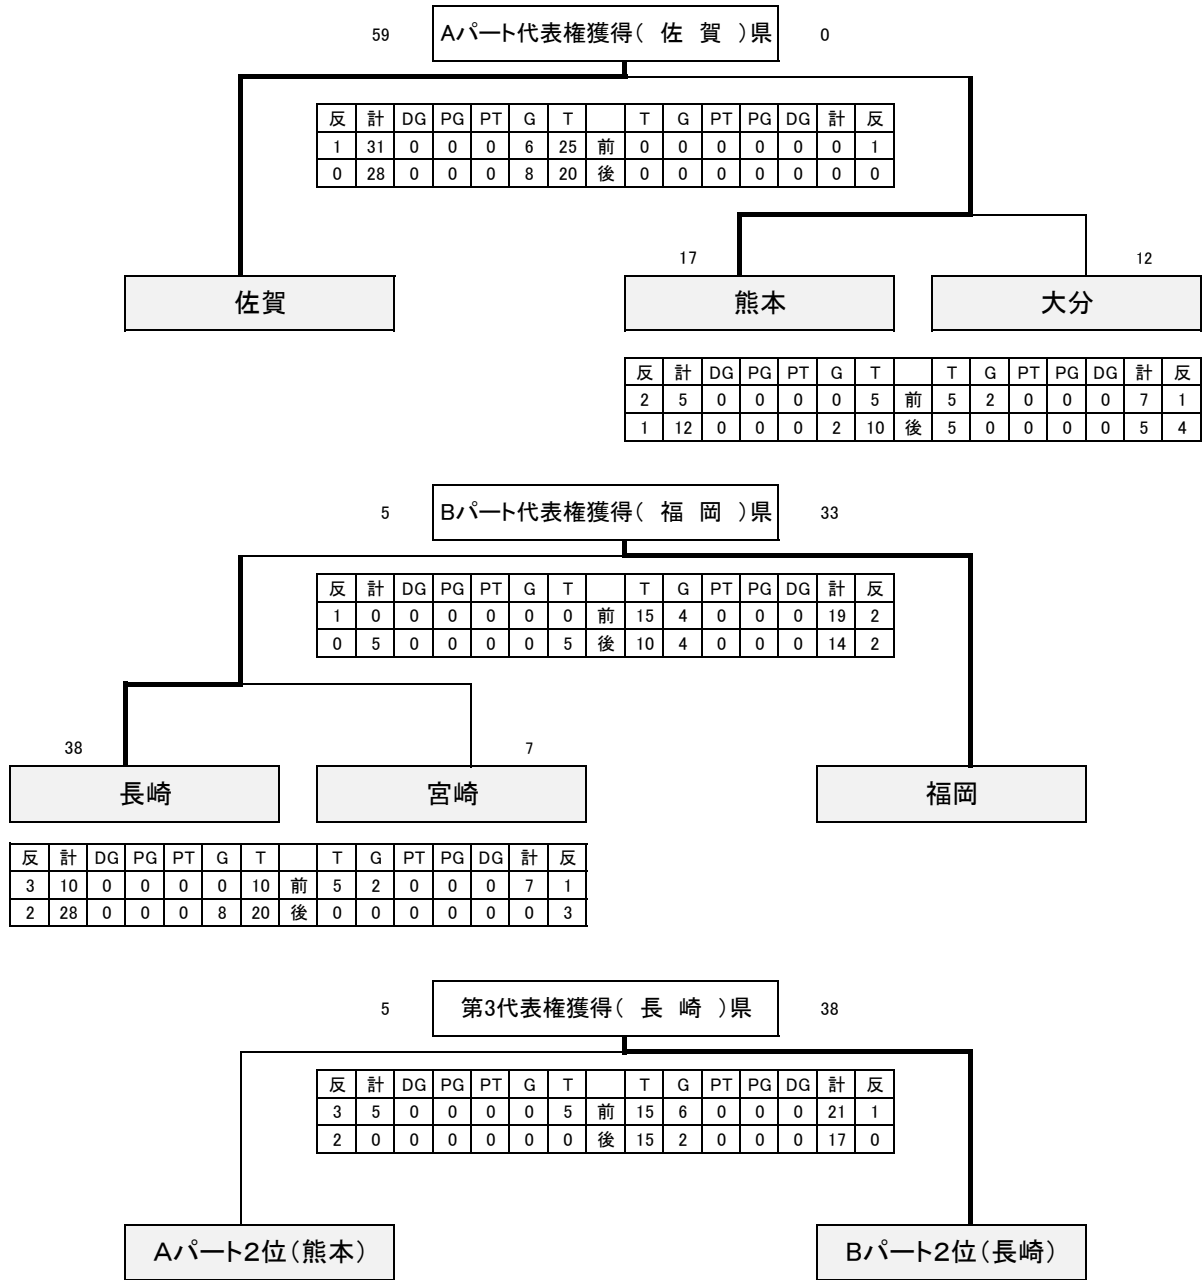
59 Aパート代表権獲得（ 佐 賀 ）県 0

| 反 | 計 | DG | PG | PT | G | T | | T | G | PT | PG | DG | 計 | 反 |
|---|---|---|---|---|---|---|---|---|---|---|---|---|---|---|
| 1 | 31 | 0 | 0 | 0 | 6 | 25 | 前 | 0 | 0 | 0 | 0 | 0 | 0 | 1 |
| 0 | 28 | 0 | 0 | 0 | 8 | 20 | 後 | 0 | 0 | 0 | 0 | 0 | 0 | 0 |

17 12

佐賀

熊本

大分

| 反 | 計 | DG | PG | PT | G | T | | T | G | PT | PG | DG | 計 | 反 |
|---|---|---|---|---|---|---|---|---|---|---|---|---|---|---|
| 2 | 5 | 0 | 0 | 0 | 0 | 5 | 前 | 5 | 2 | 0 | 0 | 0 | 7 | 1 |
| 1 | 12 | 0 | 0 | 0 | 2 | 10 | 後 | 5 | 0 | 0 | 0 | 0 | 5 | 4 |

5 Bパート代表権獲得（ 福 岡 ）県 33

| 反 | 計 | DG | PG | PT | G | T | | T | G | PT | PG | DG | 計 | 反 |
|---|---|---|---|---|---|---|---|---|---|---|---|---|---|---|
| 1 | 0 | 0 | 0 | 0 | 0 | 0 | 前 | 15 | 4 | 0 | 0 | 0 | 19 | 2 |
| 0 | 5 | 0 | 0 | 0 | 0 | 5 | 後 | 10 | 4 | 0 | 0 | 0 | 14 | 2 |

38 7

長崎

宮崎

福岡

| 反 | 計 | DG | PG | PT | G | T | | T | G | PT | PG | DG | 計 | 反 |
|---|---|---|---|---|---|---|---|---|---|---|---|---|---|---|
| 3 | 10 | 0 | 0 | 0 | 0 | 10 | 前 | 5 | 2 | 0 | 0 | 0 | 7 | 1 |
| 2 | 28 | 0 | 0 | 0 | 8 | 20 | 後 | 0 | 0 | 0 | 0 | 0 | 0 | 3 |

5 第3代表権獲得（ 長 崎 ）県 38

| 反 | 計 | DG | PG | PT | G | T | | T | G | PT | PG | DG | 計 | 反 |
|---|---|---|---|---|---|---|---|---|---|---|---|---|---|---|
| 3 | 5 | 0 | 0 | 0 | 0 | 5 | 前 | 15 | 6 | 0 | 0 | 0 | 21 | 1 |
| 2 | 0 | 0 | 0 | 0 | 0 | 0 | 後 | 15 | 2 | 0 | 0 | 0 | 17 | 0 |

Aパート2位（熊本）

Bパート2位（長崎）